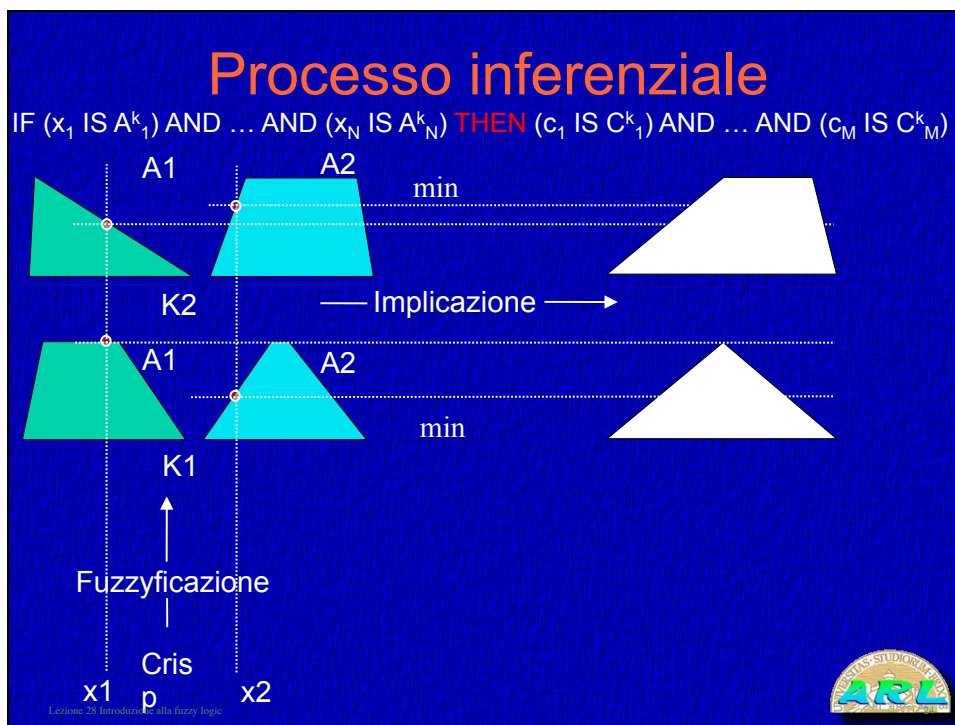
Processo inferenziale

IF ($x_1$ IS $A^k{}_1$) AND … AND ($x_N$ IS $A^k{}_N$) THEN ($c_1$ IS $C^k{}_1$) AND … AND ($c_M$ IS $C^k{}_M$)

A1

A2

min

K2

Implicazione

A1

A2

min

K1

Fuzzyficazione

Cris p

x1

x2

Lezione 28 Introduzione alla fuzzy logic

ARL

UNIVERSITAS · STUDIORUM · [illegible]